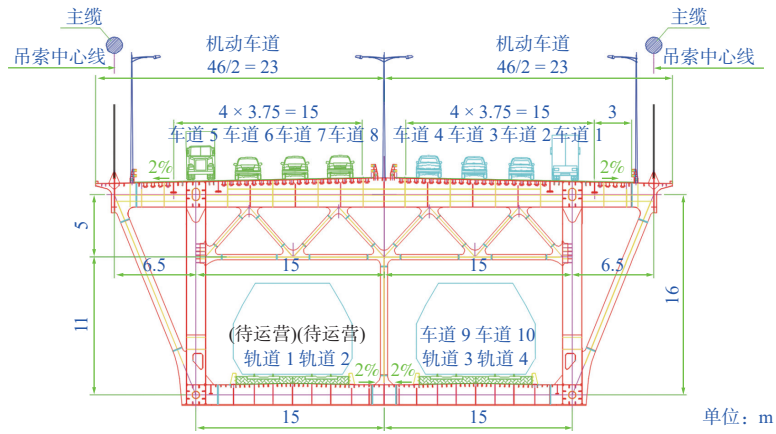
主缆
吊索中心线
机动车道
46/2 = 23
机动车道
46/2 = 23
主缆
吊索中心线
4 × 3.75 = 15
4 × 3.75 = 15
3
车道 5 车道 6 车道 7 车道 8
车道 4 车道 3 车道 2 车道 1
2%
2%
5
6.5
15
15
6.5
16
11
(待运营)(待运营)
轨道 1 轨道 2
车道 9 车道 10
轨道 3 轨道 4
2%
2%
15
15
单位：m